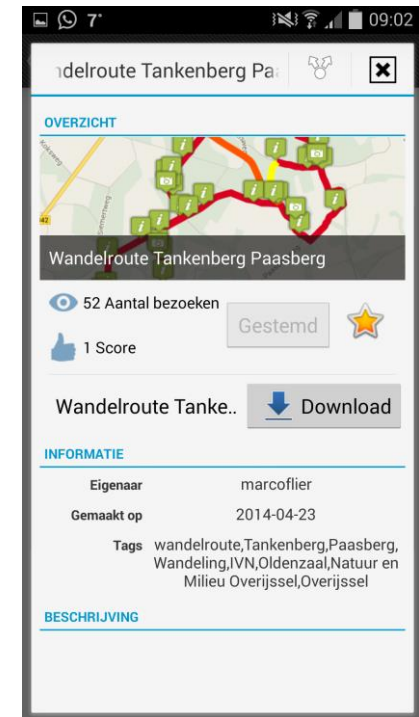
7° 09:02

ıdelroute Tankenberg Pa

OVERZICHT

42

Wandelroute Tankenberg Paasberg

52 Aantal bezoeken

Gestemd

1 Score

Wandelroute Tanke..

Download

INFORMATIE

Eigenaar marcoflier

Gemaakt op 2014-04-23

Tags wandelroute,Tankenberg,Paasberg,Wandeling,IVN,Oldenzaal,Natuur en Milieu Overijssel,Overijssel

BESCHRIJVING